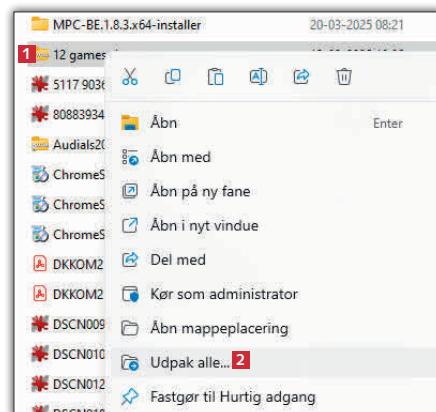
MPC-BE.1.8.3.x64-installer 20-03-2025 08:21
1 12 games
5117 9036
80883934
Audials20
ChromeS
ChromeS
ChromeS
DKKOM2
DKKOM2
DSCN009
DSCN010
DSCN012

Åbn Enter
Åbn med
Åbn på ny fane
Åbn i nyt vindue
Del med
Kør som administrator
Åbn mappeplacering
Udpak alle... 2
Fastgør til Hurtig adgang